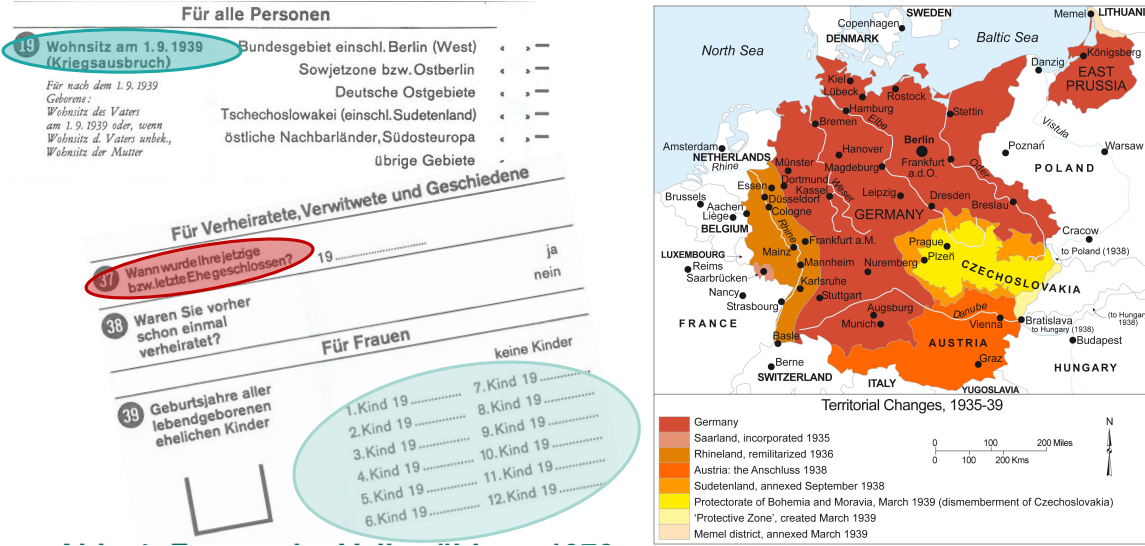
Für alle Personen

19 Wohnsitz am 1.9.1939 (Kriegsausbruch)

Für nach dem 1.9.1939 Geborene: Wohnsitz des Vaters am 1.9.1939 oder, wenn Wohnsitz d. Vaters unbek., Wohnsitz der Mutter

Bundesgebiet einschl. Berlin (West)
Sowjetzone bzw. Ostberlin
Deutsche Ostgebiete
Tschechoslowakei (einschl. Sudetenland)
östliche Nachbarländer, Südosteuropa
übrige Gebiete

Für Verheiratete, Verwitwete und Geschiedene

37 Wann wurde Ihre jetzige bzw. letzte Ehe geschlossen? 19..................

38 Waren Sie vorher schon einmal verheiratet? ja nein

Für Frauen

39 Geburtsjahre aller lebendgeborenen ehelichen Kinder

keine Kinder

1. Kind 19..............
2. Kind 19..............
3. Kind 19..............
4. Kind 19..............
5. Kind 19..............
6. Kind 19..............
7. Kind 19..............
8. Kind 19..............
9. Kind 19..............
10. Kind 19..............
11. Kind 19..............
12. Kind 19..............

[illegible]

SWEDEN
Copenhagen
DENMARK
North Sea
Baltic Sea
Memel
LITHUANIA
Königsberg
Danzig
EAST PRUSSIA
Kiel
Lübeck
Rostock
Hamburg
Stettin
Bremen
Elbe
Berlin
Vistula
Amsterdam
NETHERLANDS
Rhine
Hanover
Frankfurt a.d.O.
Poznań
Warsaw
Münster
Magdeburg
POLAND
Oder
Essen
Dortmund
Kassel
Weser
Brussels
Düsseldorf
Leipzig
Dresden
Breslau
Aachen
Liège
Cologne
GERMANY
BELGIUM
Cracow
Rhine
Frankfurt a.M.
Prague
LUXEMBOURG
Reims
Mainz
Plzeň
to Poland (1938)
Saarbrücken
Mannheim
Nuremberg
CZECHOSLOVAKIA
Nancy
Karlsruhe
Strasbourg
Stuttgart
FRANCE
Augsburg
Danube
Bratislava
to Hungary (1938)
(to Hungary 1938)
Munich
Vienna
Basle
AUSTRIA
Budapest
Berne
Graz
SWITZERLAND
ITALY
YUGOSLAVIA
HUNGARY

Territorial Changes, 1935-39

Germany
Saarland, incorporated 1935
Rhineland, remilitarized 1936
Austria: the Anschluss 1938
Sudetenland, annexed September 1938
Protectorate of Bohemia and Moravia, March 1939 (dismemberment of Czechoslovakia)
'Protective Zone', created March 1939
Memel district, annexed March 1939

0 100 200 Miles
0 100 200 Kms
N